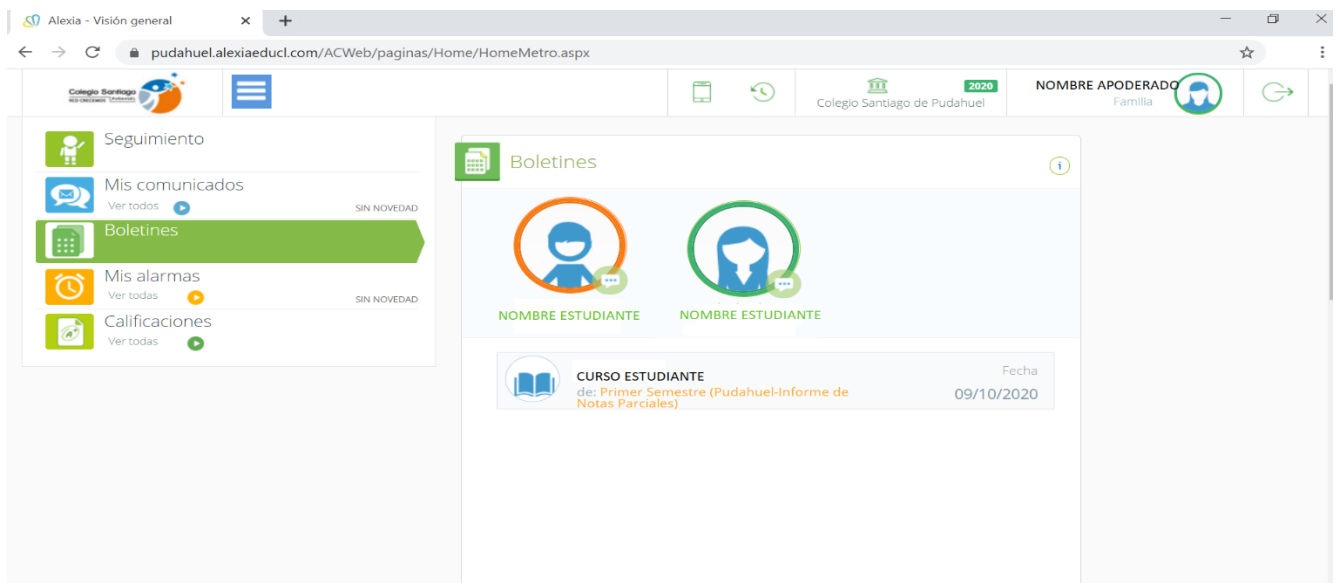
Alexia - Visión general

pudahuel.alexiaeducl.com/ACWeb/paginas/Home/HomeMetro.aspx

Colegio Santiago

2020
Colegio Santiago de Pudahuel

NOMBRE APODERADO
Familia

Seguimiento

Mis comunicados
Ver todos
SIN NOVEDAD

Boletines

Mis alarmas
Ver todas
SIN NOVEDAD

Calificaciones
Ver todas

Boletines

NOMBRE ESTUDIANTE

NOMBRE ESTUDIANTE

CURSO ESTUDIANTE
de: Primer Semestre (Pudahuel-Informe de Notas Parciales)

Fecha
09/10/2020